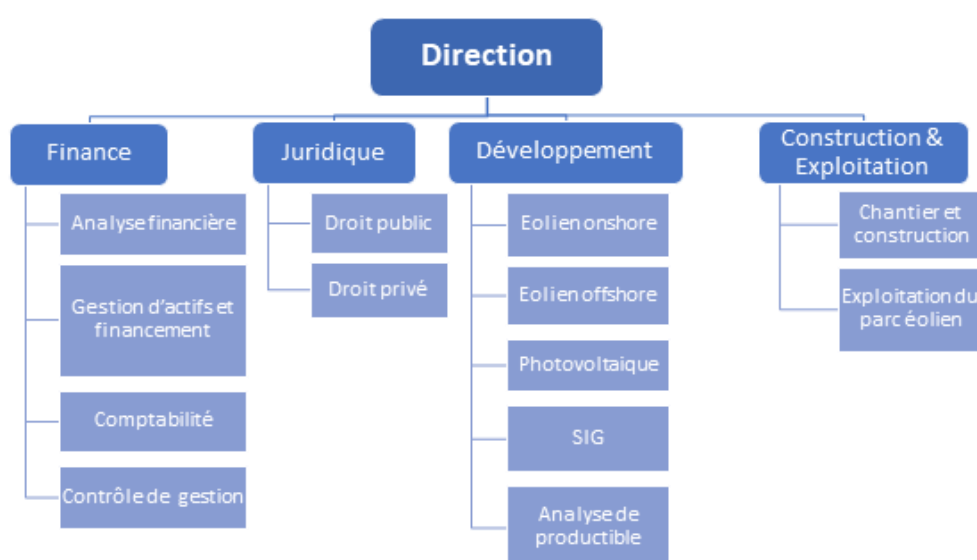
Direction

Finance

Analyse financière

Gestion d'actifs et financement

Comptabilité

Contrôle de gestion

Juridique

Droit public

Droit privé

Développement

Eolien onshore

Eolien offshore

Photovoltaique

SIG

Analyse de productible

Construction & Exploitation

Chantier et construction

Exploitation du parc éolien